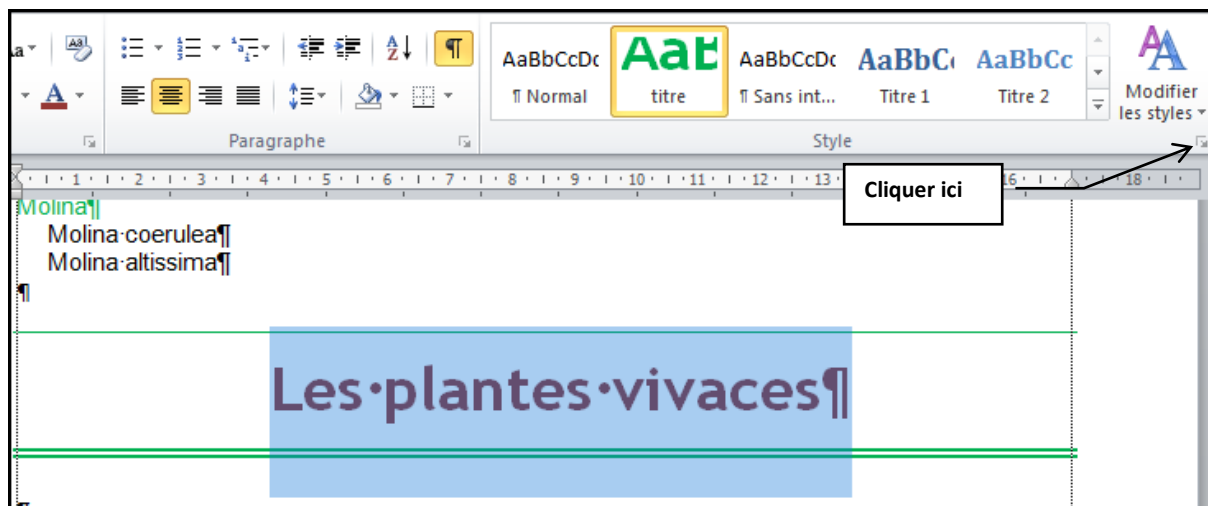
AaBbCcDc
¶ Normal
AaE
titre
AaBbCcDc
¶ Sans int...
AaBbC
Titre 1
AaBbCc
Titre 2
Modifier les styles
Paragraphe
Style
1 · 2 · 3 · 4 · 5 · 6 · 7 · 8 · 9 · 10 · 11 · 12 · 13 · 16 · 18
Cliquer ici
Molina¶
Molina·coerulea¶
Molina·altissima¶
¶
Les·plantes·vivaces¶